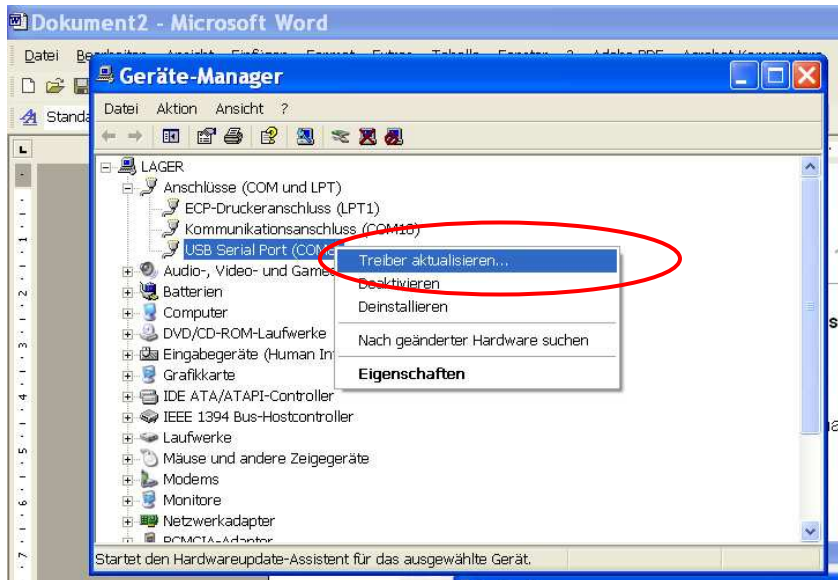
Dokument2 - Microsoft Word

Datei Be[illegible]

Standa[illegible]

Geräte-Manager

Datei Aktion Ansicht ?

LAGER
Anschlüsse (COM und LPT)
ECP-Druckeranschluss (LPT1)
Kommunikationsanschluss (COM1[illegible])
USB Serial Port (COM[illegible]
Audio-, Video- und Game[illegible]
Batterien
Computer
DVD/CD-ROM-Laufwerke
Eingabegeräte (Human In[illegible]
Grafikkarte
IDE ATA/ATAPI-Controller
IEEE 1394 Bus-Hostcontroller
Laufwerke
Mäuse und andere Zeigegeräte
Modems
Monitore
Netzwerkadapter
PCMCIA-Adapter

Treiber aktualisieren...
Deaktivieren
Deinstallieren
Nach geänderter Hardware suchen
Eigenschaften

Startet den Hardwareupdate-Assistent für das ausgewählte Gerät.